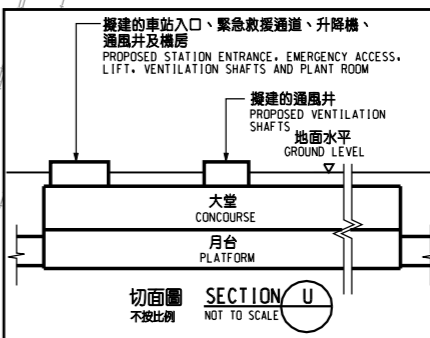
擬建的車站入口、緊急救援通道、升降機、通風井及機房
PROPOSED STATION ENTRANCE, EMERGENCY ACCESS, LIFT, VENTILATION SHAFTS AND PLANT ROOM

擬建的通風井
PROPOSED VENTILATION SHAFTS

地面水平
GROUND LEVEL

大堂
CONCOURSE

月台
PLATFORM

切面圖
不按比例

SECTION U
NOT TO SCALE